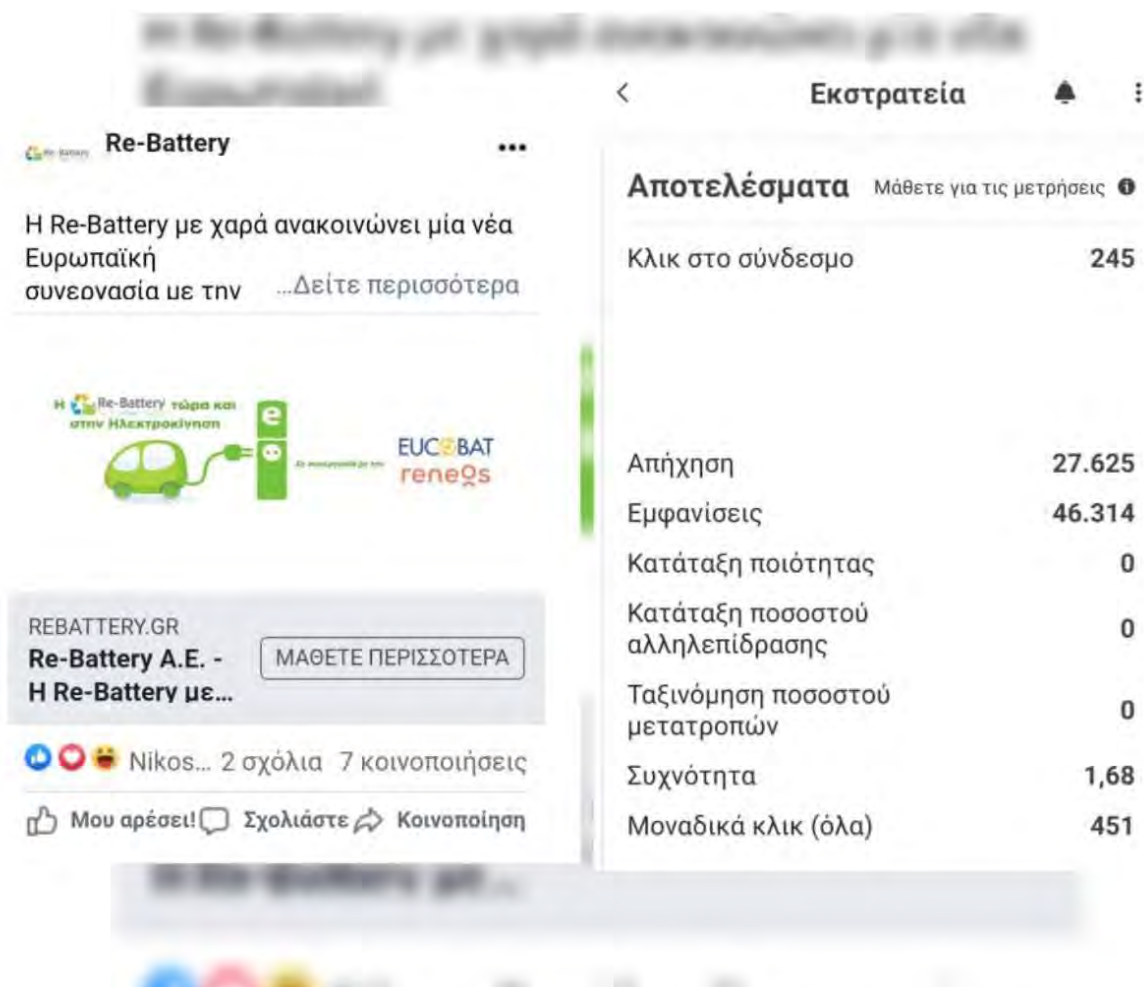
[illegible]

Re-Battery

Re-Battery ...

Η Re-Battery με χαρά ανακοινώνει μία νέα Ευρωπαϊκή συνεργασία με την ...Δείτε περισσότερα

Η Re-Battery τώρα και στην Ηλεκτροκίνηση

e

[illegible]

EUCOBAT

reneos

REBATTERY.GR

Re-Battery A.E. - Η Re-Battery με...

ΜΑΘΕΤΕ ΠΕΡΙΣΣΟΤΕΡΑ

Nikos... 2 σχόλια 7 κοινοποιήσεις

Μου αρέσει! Σχολιάστε Κοινοποίηση

<

Εκστρατεία

Αποτελέσματα Μάθετε για τις μετρήσεις

| | |
|---|---|
| Κλικ στο σύνδεσμο | 245 |
| Απήχηση | 27.625 |
| Εμφανίσεις | 46.314 |
| Κατάταξη ποιότητας | 0 |
| Κατάταξη ποσοστού αλληλεπίδρασης | 0 |
| Ταξινόμηση ποσοστού μετατροπών | 0 |
| Συχνότητα | 1,68 |
| Μοναδικά κλικ (όλα) | 451 |

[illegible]